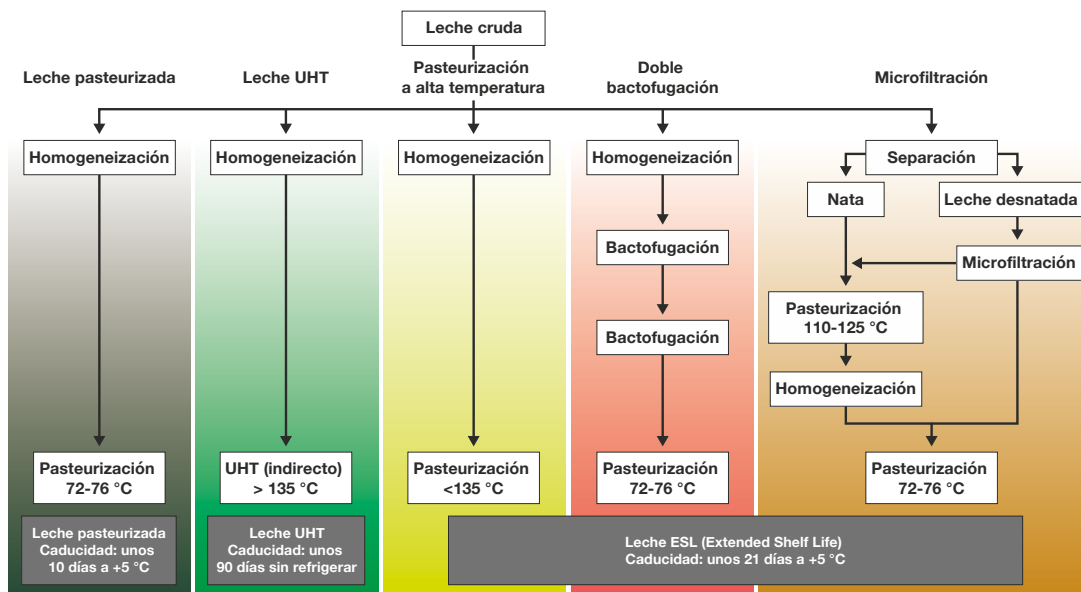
Leche cruda

Leche pasteurizada

Homogeneización

Pasteurización 72-76 °C

Leche pasteurizada Caducidad: unos 10 días a +5 °C

Leche UHT

Homogeneización

UHT (indirecto) > 135 °C

Leche UHT Caducidad: unos 90 días sin refrigerar

Pasteurización a alta temperatura

Homogeneización

Pasteurización <135 °C

Doble bactofugación

Homogeneización

Bactofugación

Bactofugación

Pasteurización 72-76 °C

Microfiltración

Separación

Nata

Leche desnatada

Microfiltración

Pasteurización 110-125 °C

Homogeneización

Pasteurización 72-76 °C

Leche ESL (Extended Shelf Life) Caducidad: unos 21 días a +5 °C